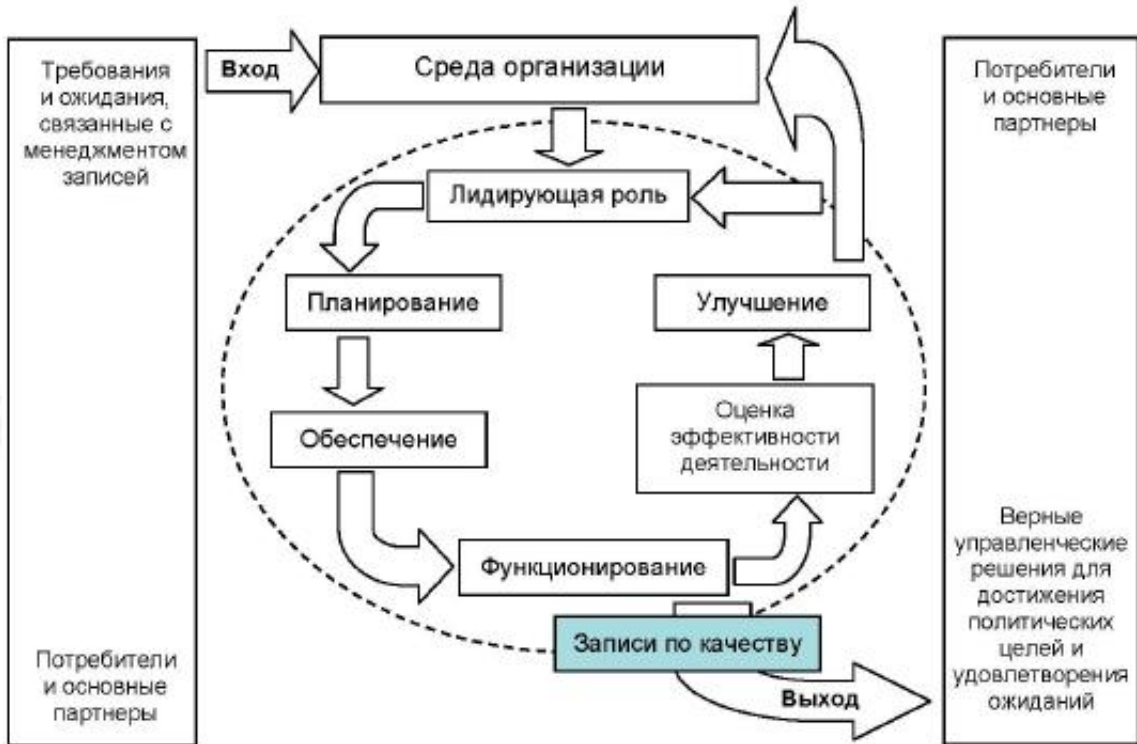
Требования и ожидания, связанные с менеджментом записей

Потребители и основные партнеры

Вход

Среда организации

Лидирующая роль

Планирование

Обеспечение

Функционирование

Улучшение

Оценка эффективности деятельности

Записи по качеству

Выход

Потребители и основные партнеры

Верные управленческие решения для достижения политических целей и удовлетворения ожиданий